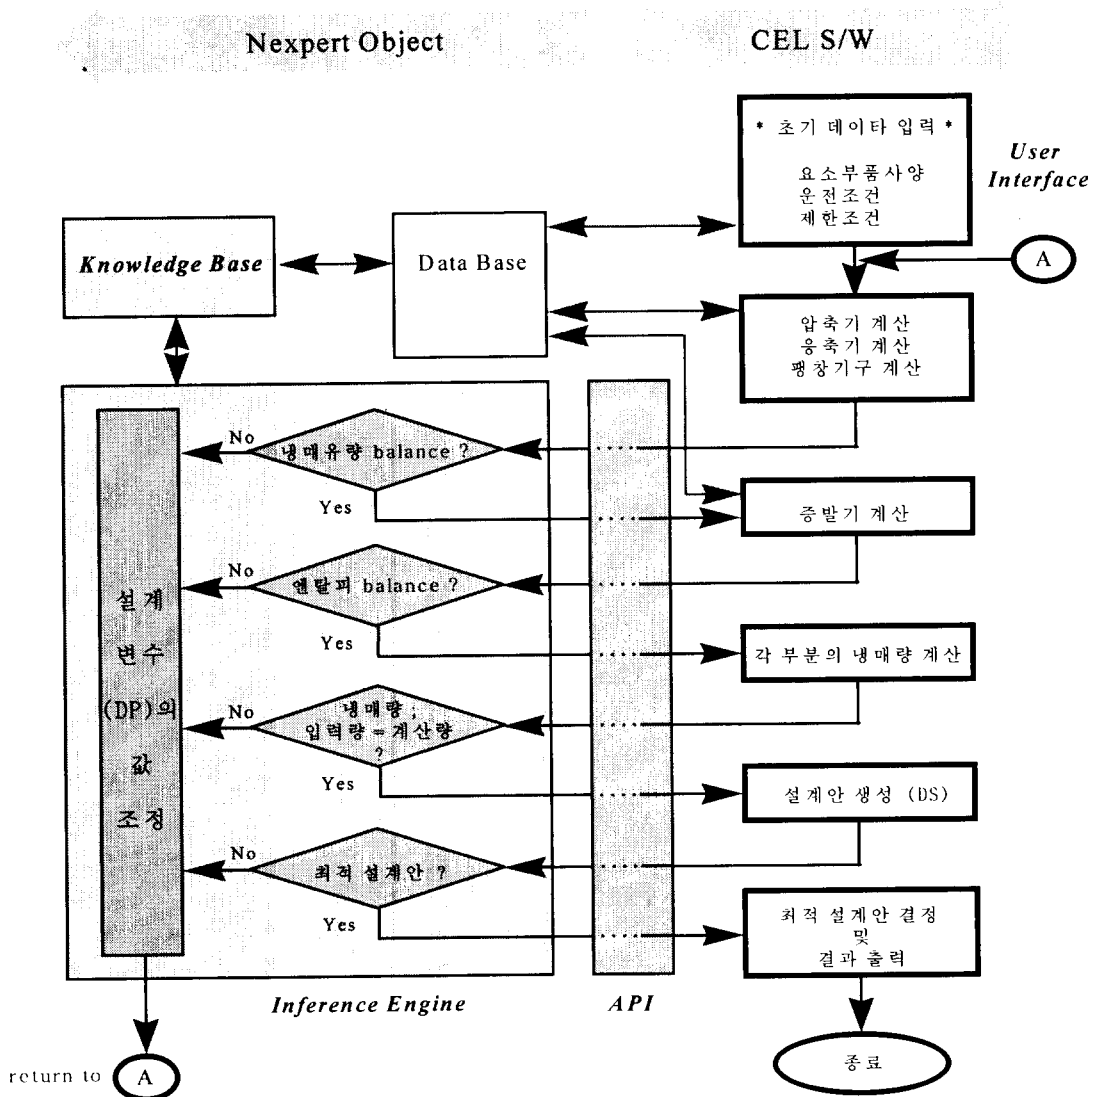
Nexpert Object

CEL S/W

* 초기 데이타 입력 *

요소부품사양
운전조건
제한조건

User Interface

Knowledge Base

Data Base

A

압축기 계산
응축기 계산
팽창기구 계산

설계 변수 (DP)의 값 조정

No

냉매유량 balance ?

Yes

증발기 계산

No

엔탈피 balance ?

Yes

각 부분의 냉매량 계산

No

냉매량 ; 입력량 = 계산량 ?

Yes

설계안 생성 (DS)

No

최적 설계안 ?

Yes

최적 설계안 결정 및 결과 출력

Inference Engine

API

종료

return to A